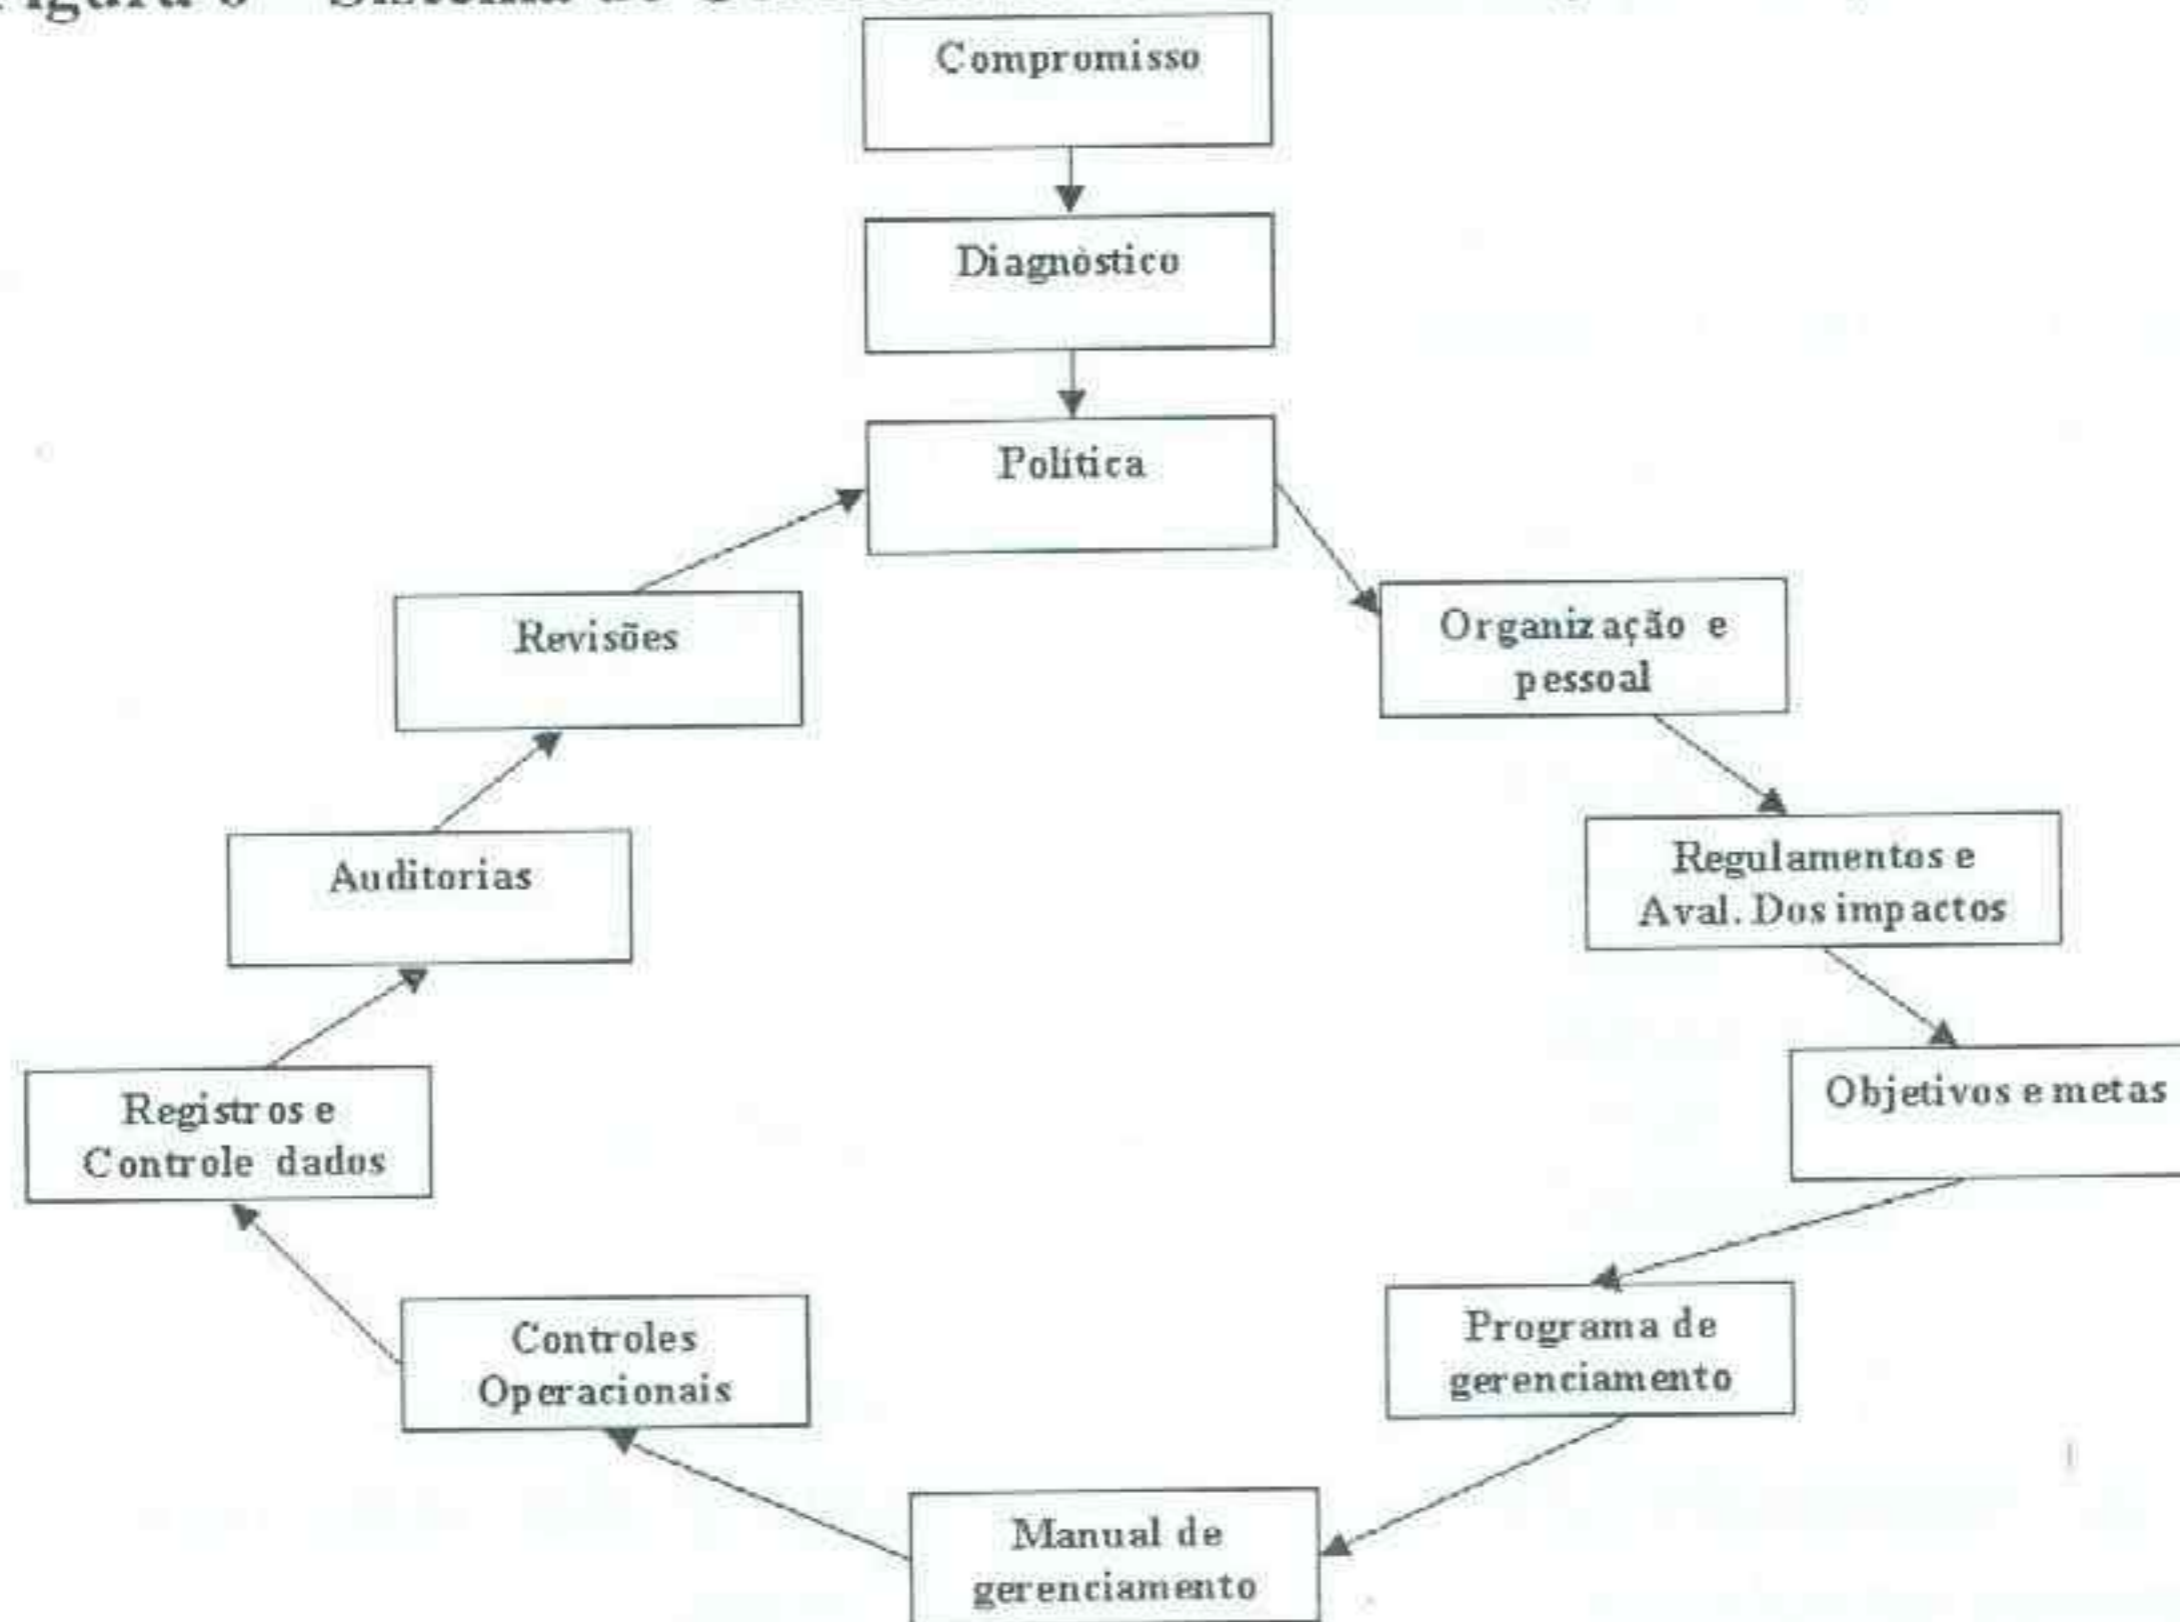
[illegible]igura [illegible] Sistema de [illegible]

Compromisso

Diagnòstico

Política

Organização e pessoal

Regulamentos e Aval. Dos impactos

Objetivos e metas

Programa de gerenciamento

Manual de gerenciamento

Controles Operacionais

Registros e Controle dados

Auditorias

Revisões